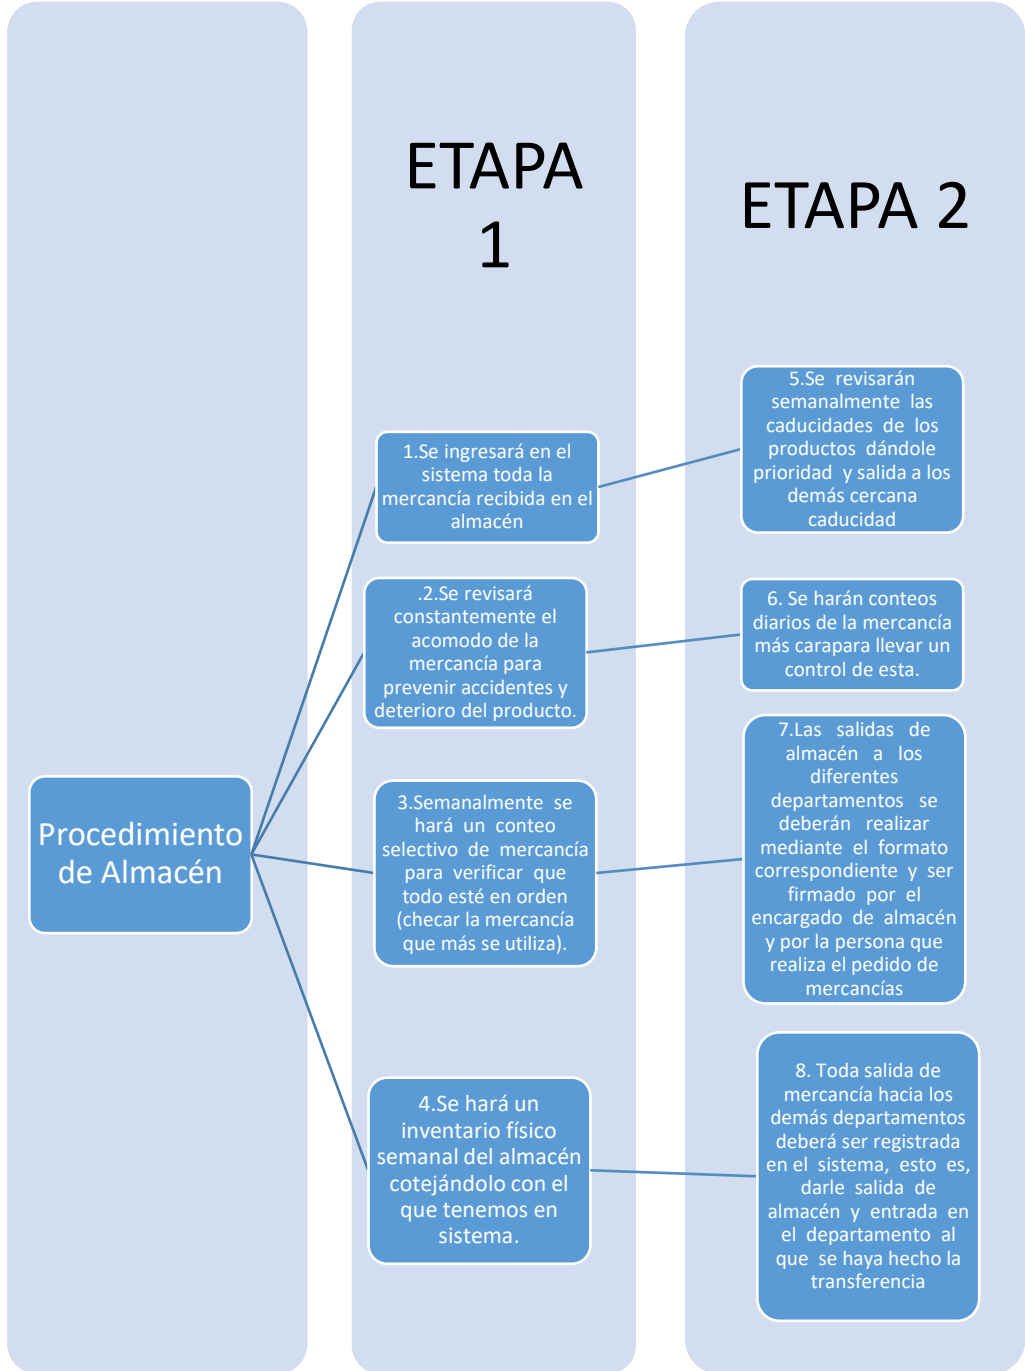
Procedimiento de Almacén

ETAPA 1

1.Se ingresará en el sistema toda la mercancía recibida en el almacén

.2.Se revisará constantemente el acomodo de la mercancía para prevenir accidentes y deterioro del producto.

3.Semanalmente se hará un conteo selectivo de mercancía para verificar que todo esté en orden (checar la mercancía que más se utiliza).

4.Se hará un inventario físico semanal del almacén cotejándolo con el que tenemos en sistema.

ETAPA 2

5.Se revisarán semanalmente las caducidades de los productos dándole prioridad y salida a los demás cercana caducidad

6. Se harán conteos diarios de la mercancía más carapara llevar un control de esta.

7.Las salidas de almacén a los diferentes departamentos se deberán realizar mediante el formato correspondiente y ser firmado por el encargado de almacén y por la persona que realiza el pedido de mercancías

8. Toda salida de mercancía hacia los demás departamentos deberá ser registrada en el sistema, esto es, darle salida de almacén y entrada en el departamento al que se haya hecho la transferencia